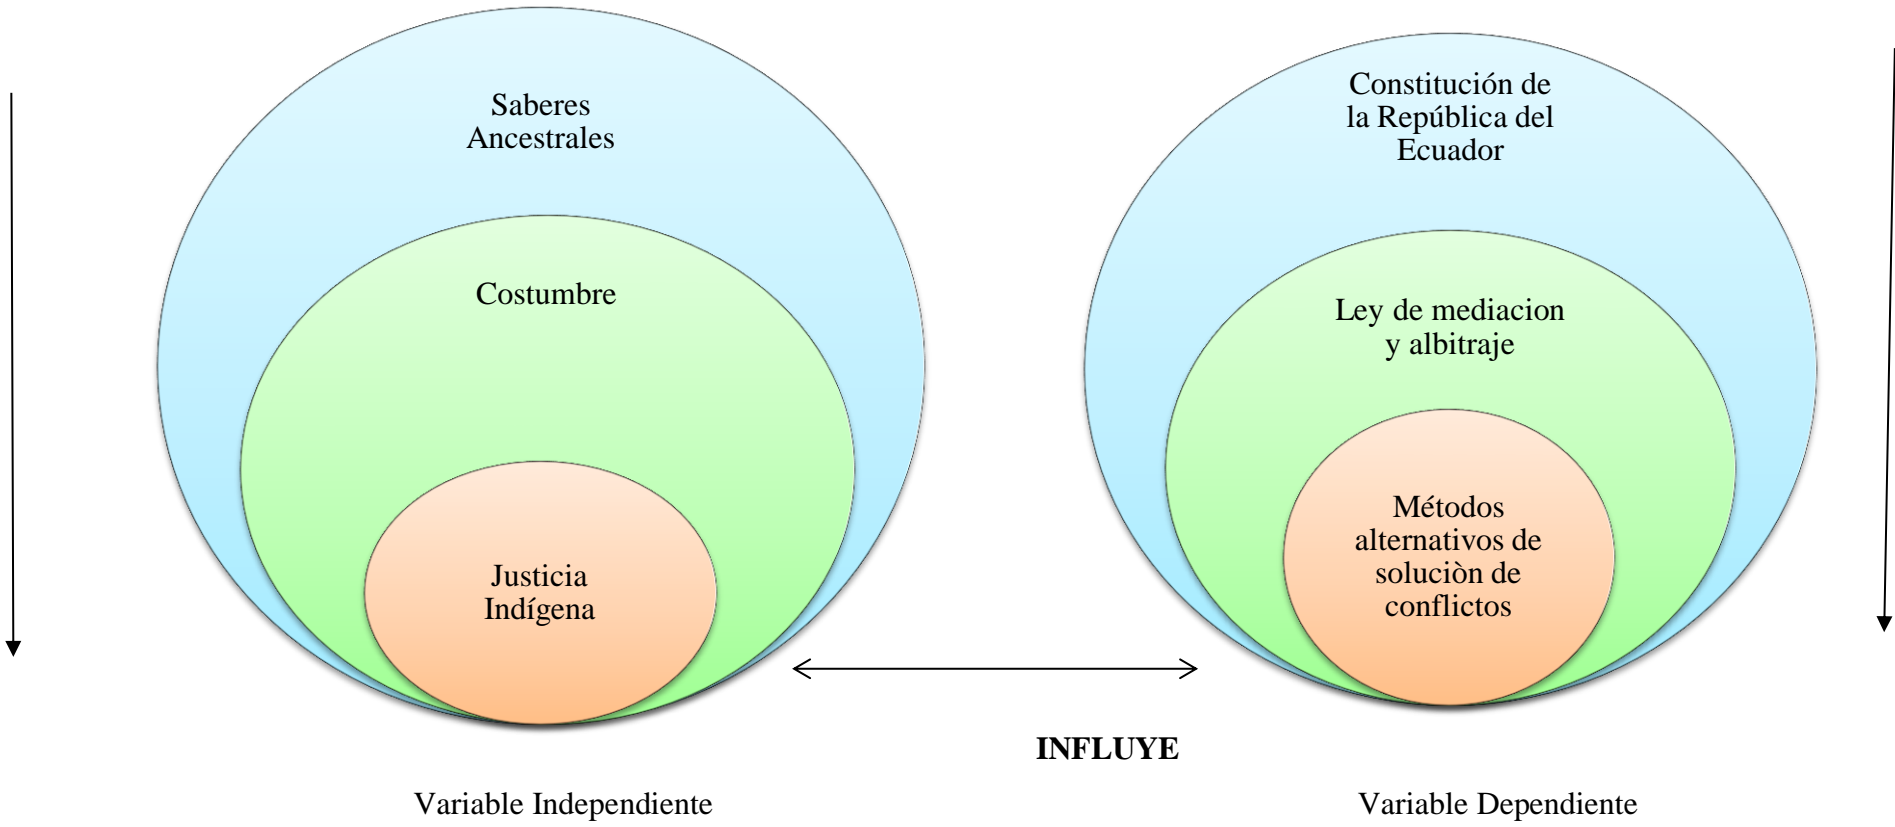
Saberes Ancestrales

Costumbre

Justicia Indígena

Constitución de la República del Ecuador

Ley de mediacion y albitraje

Métodos alternativos de soluciòn de conflictos

INFLUYE

Variable Independiente

Variable Dependiente